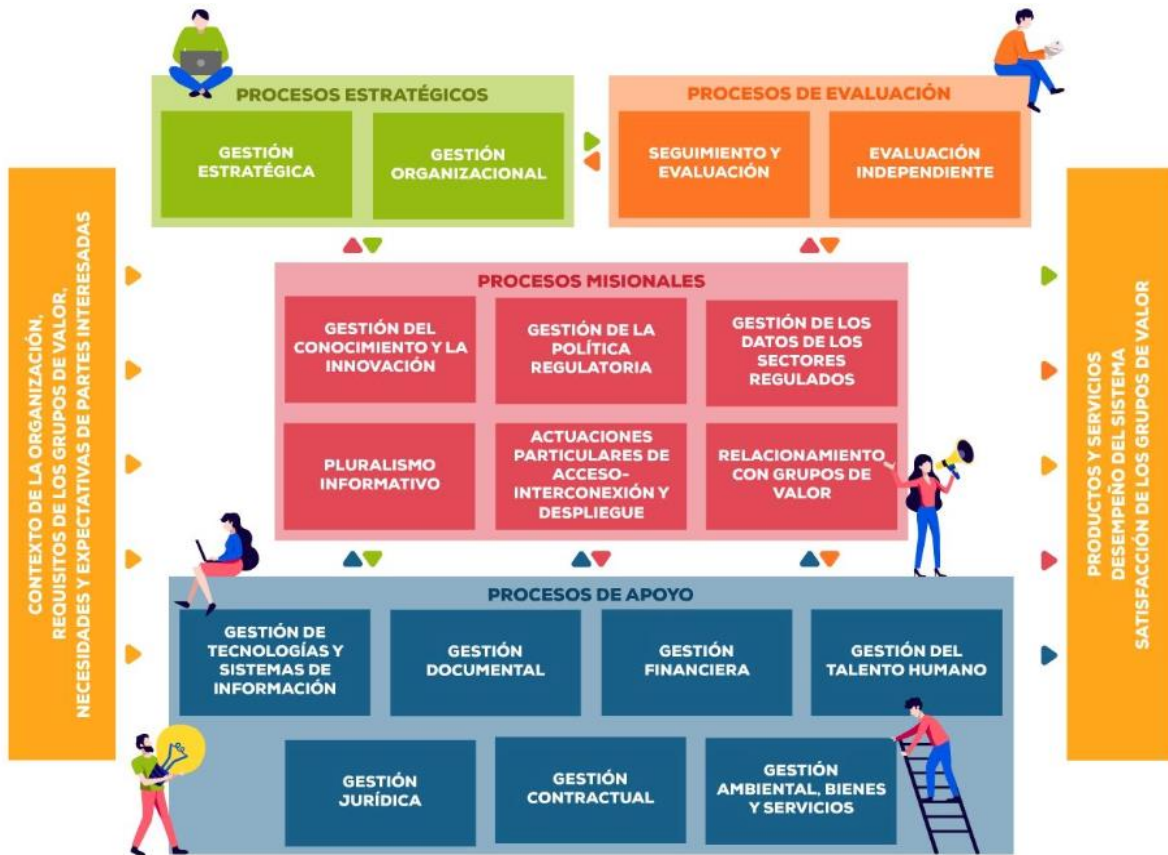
CONTEXTO DE LA ORGANIZACIÓN, REQUISITOS DE LOS GRUPOS DE VALOR, NECESIDADES Y EXPECTATIVAS DE PARTES INTERESADAS

PROCESOS ESTRATÉGICOS

GESTIÓN ESTRATÉGICA

GESTIÓN ORGANIZACIONAL

PROCESOS DE EVALUACIÓN

SEGUIMIENTO Y EVALUACIÓN

EVALUACIÓN INDEPENDIENTE

PROCESOS MISIONALES

GESTIÓN DEL CONOCIMIENTO Y LA INNOVACIÓN

GESTIÓN DE LA POLÍTICA REGULATORIA

GESTIÓN DE LOS DATOS DE LOS SECTORES REGULADOS

PLURALISMO INFORMATIVO

ACTUACIONES PARTICULARES DE ACCESO-INTERCONEXIÓN Y DESPLIEGUE

RELACIONAMIENTO CON GRUPOS DE VALOR

PROCESOS DE APOYO

GESTIÓN DE TECNOLOGÍAS Y SISTEMAS DE INFORMACIÓN

GESTIÓN DOCUMENTAL

GESTIÓN FINANCIERA

GESTIÓN DEL TALENTO HUMANO

GESTIÓN JURÍDICA

GESTIÓN CONTRACTUAL

GESTIÓN AMBIENTAL, BIENES Y SERVICIOS

PRODUCTOS Y SERVICIOS DESEMPEÑO DEL SISTEMA SATISFACCIÓN DE LOS GRUPOS DE VALOR